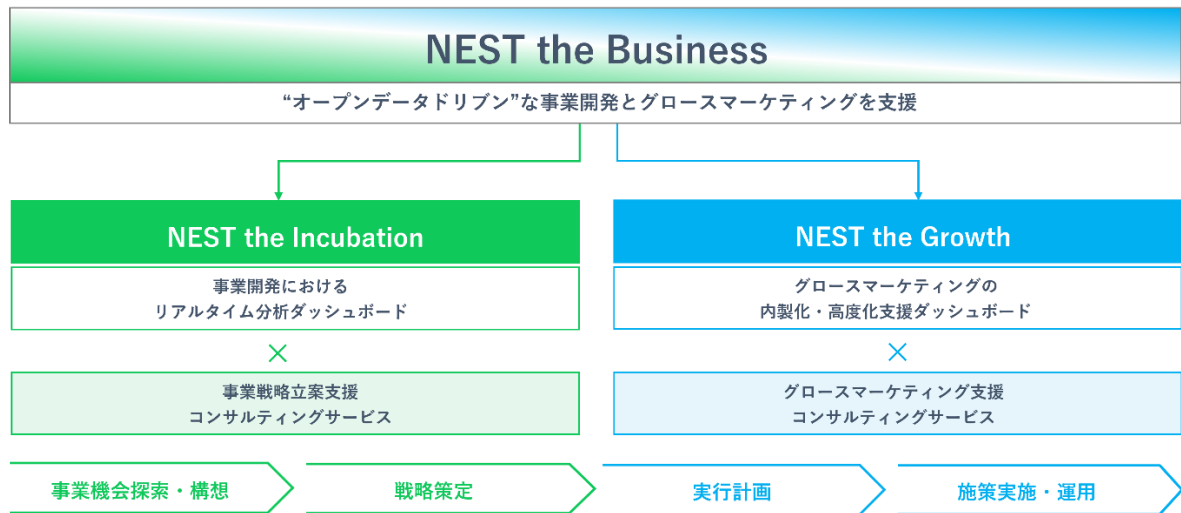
NEST the Business

“オープンデータドリブン”な事業開発とグロースマーケティングを支援

NEST the Incubation

事業開発における
リアルタイム分析ダッシュボード

×

事業戦略立案支援
コンサルティングサービス

NEST the Growth

グロースマーケティングの
内製化・高度化支援ダッシュボード

×

グロースマーケティング支援
コンサルティングサービス

事業機会探索・構想

戦略策定

実行計画

施策実施・運用